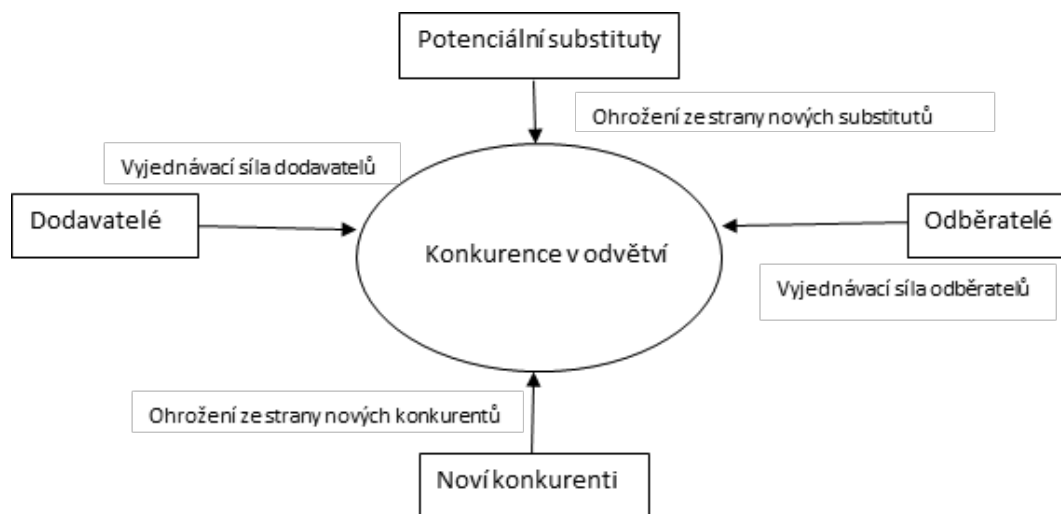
Potenciální substituty

Ohrožení ze strany nových substitutů

Vyjednávací síla dodavatelů

Dodavatelé

Konkurence v odvětví

Odběratelé

Vyjednávací síla odběratelů

Ohrožení ze strany nových konkurentů

Noví konkurenti